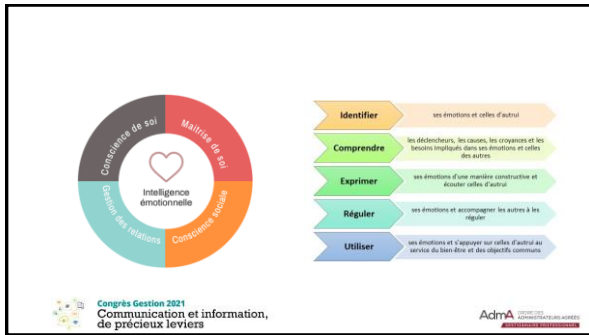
Conscience de soi
Maîtrise de soi
Intelligence émotionnelle
Gestion des relations
Conscience sociale

Identifier — ses émotions et celles d'autrui

Comprendre — les déclencheurs, les causes, les croyances et les besoins impliqués dans ses émotions et celles des autres

Exprimer — ses émotions d'une manière constructive et écouter celles d'autrui

Réguler — ses émotions et accompagner les autres à les réguler

Utiliser — ses émotions et s'appuyer sur celles d'autrui au service du bien-être et des objectifs communs

Congrès Gestion 2021
Communication et information, de précieux leviers

AdmA ORDRE DES ADMINISTRATEURS AGRÉÉS
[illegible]